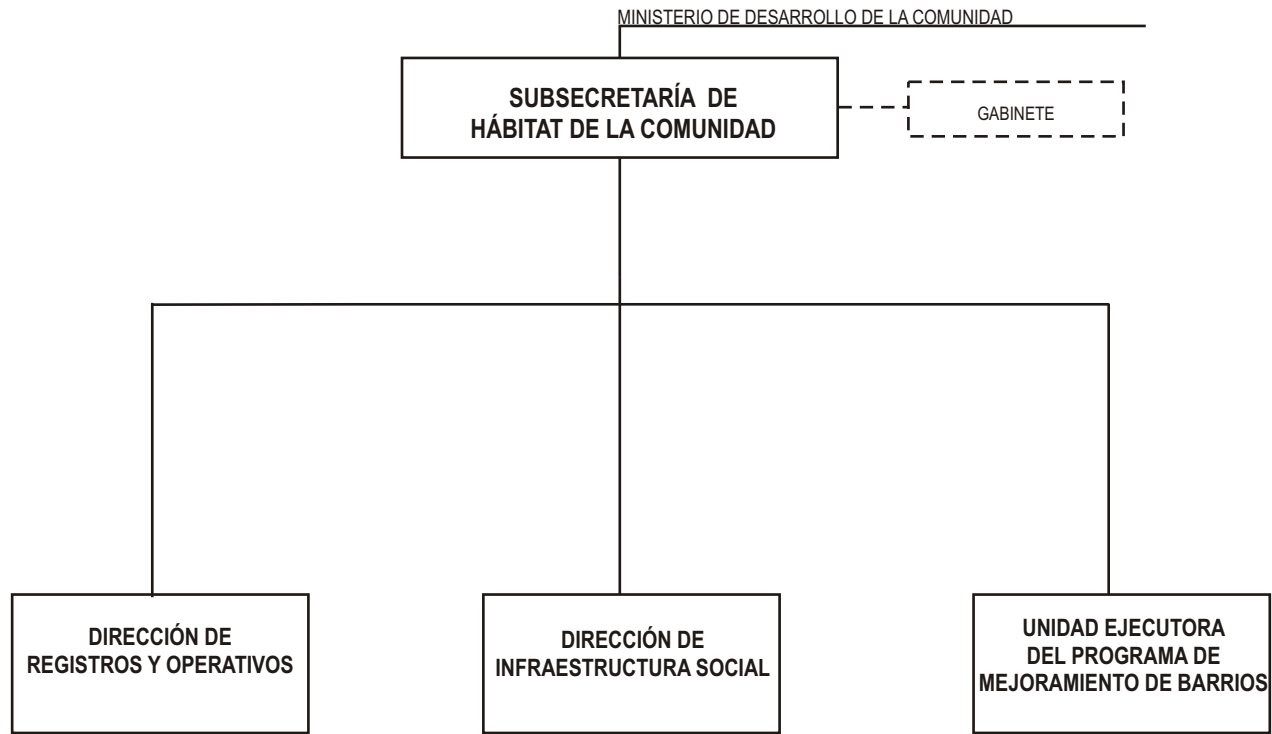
MINISTERIO DE DESARROLLO DE LA COMUNIDAD

SUBSECRETARÍA DE HÁBITAT DE LA COMUNIDAD

GABINETE

DIRECCIÓN DE REGISTROS Y OPERATIVOS

DIRECCIÓN DE INFRAESTRUCTURA SOCIAL

UNIDAD EJECUTORA DEL PROGRAMA DE MEJORAMIENTO DE BARRIOS